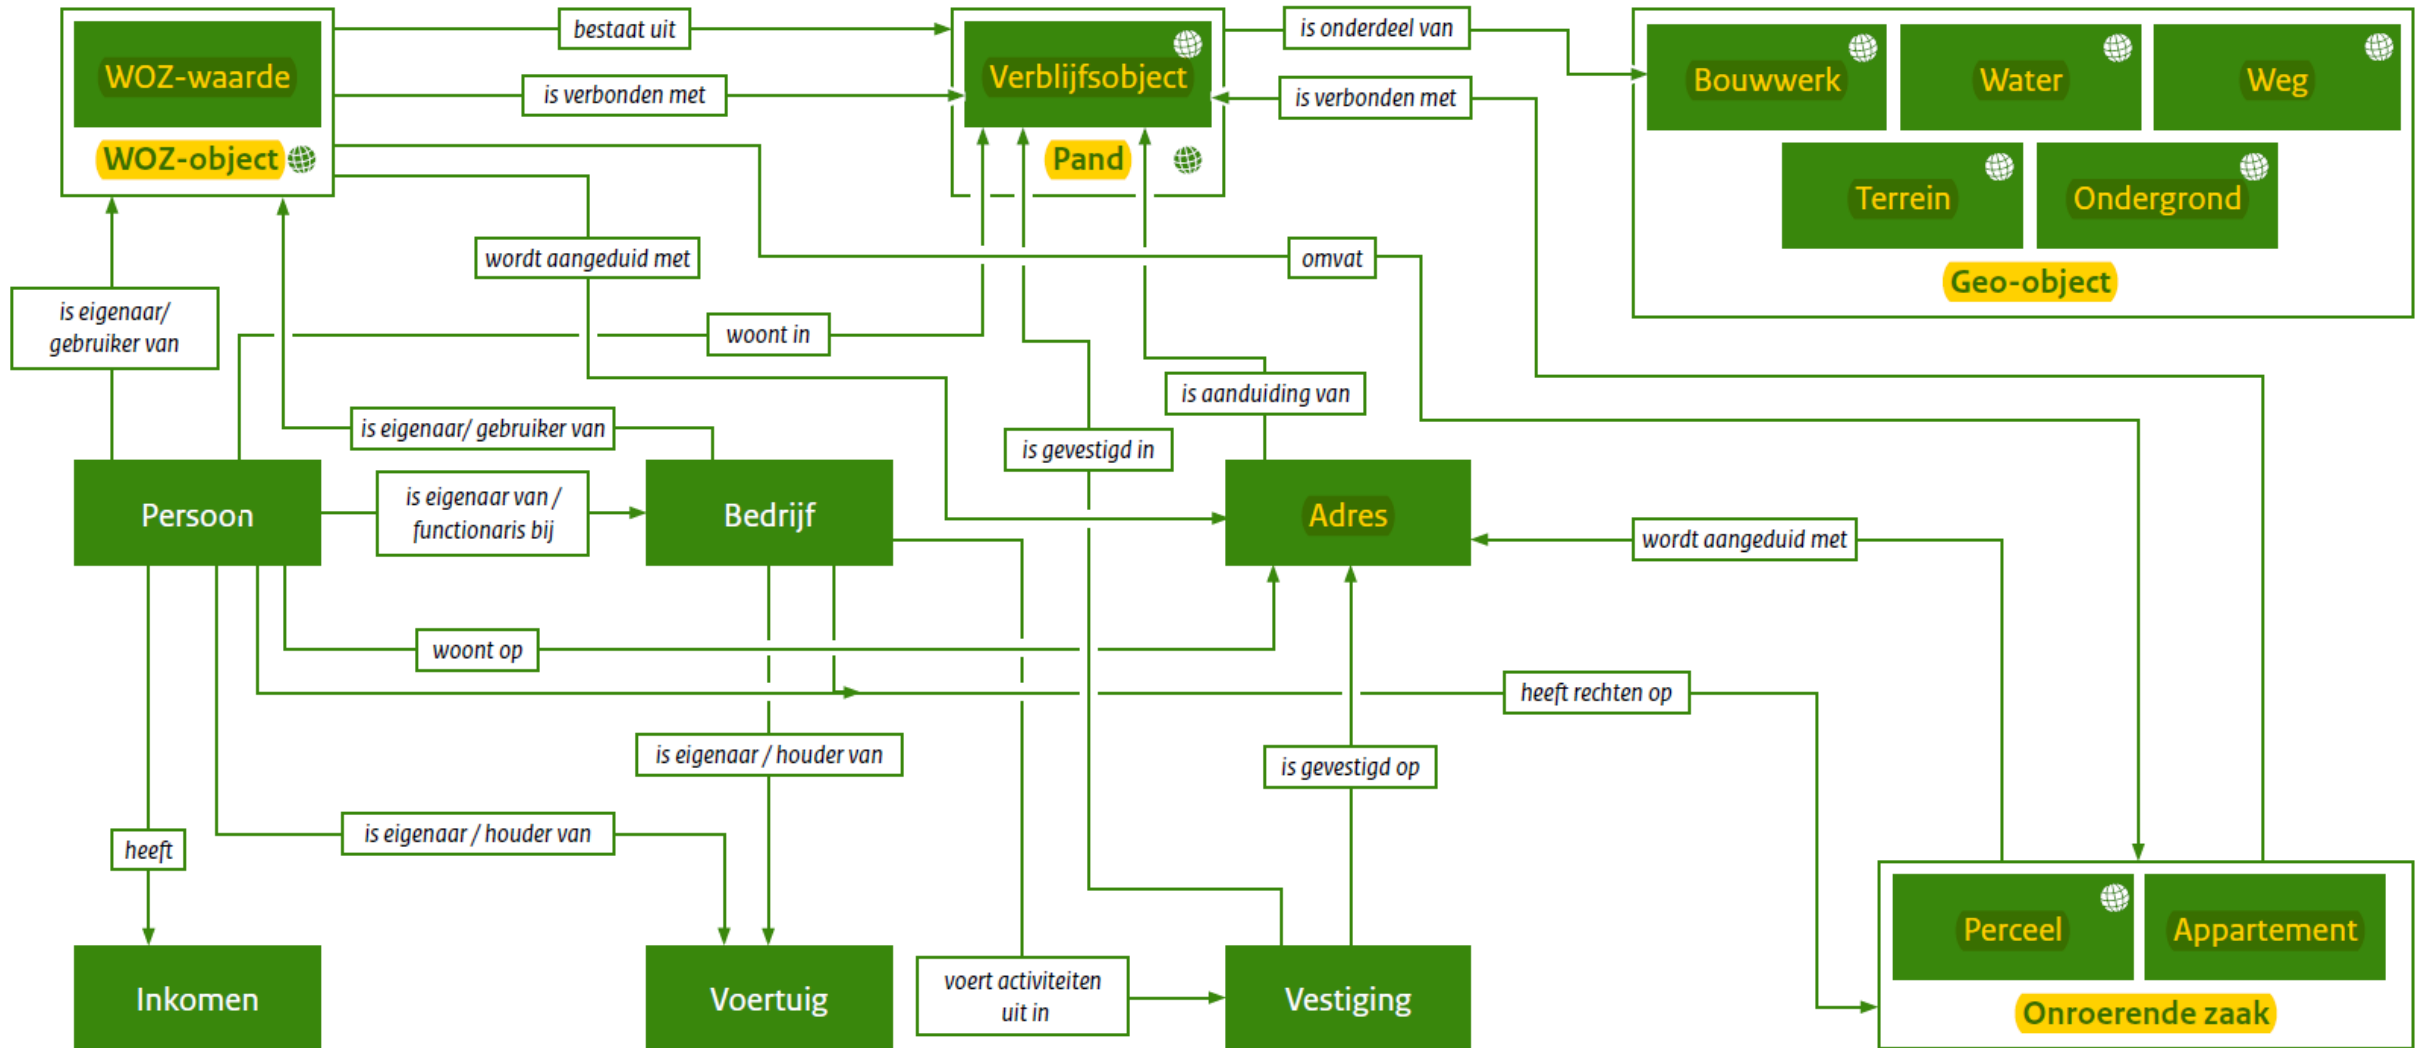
WOZ-waarde

WOZ-object

bestaat uit

is verbonden met

Verblijfsobject

Pand

is onderdeel van

is verbonden met

Bouwwerk

Water

Weg

Terrein

Ondergrond

Geo-object

wordt aangeduid met

omvat

is eigenaar/ gebruiker van

woont in

is aanduiding van

is eigenaar/ gebruiker van

is gevestigd in

Persoon

is eigenaar van / functionaris bij

Bedrijf

Adres

wordt aangeduid met

woont op

heeft rechten op

is eigenaar / houder van

is gevestigd op

heeft

is eigenaar / houder van

Perceel

Appartement

Onroerende zaak

Inkomen

Voertuig

voert activiteiten uit in

Vestiging